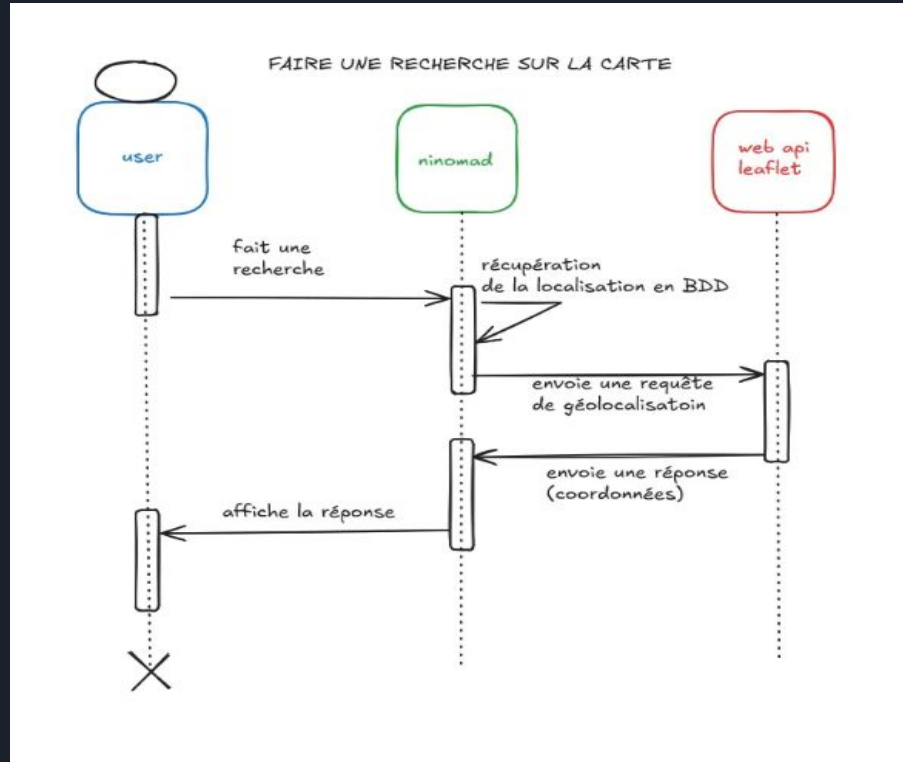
FAIRE UNE RECHERCHE SUR LA CARTE

user

ninomad

web api leaflet

fait une recherche

récupération de la localisation en BDD

envoie une requête de géolocalisatoin

envoie une réponse (coordonnées)

affiche la réponse